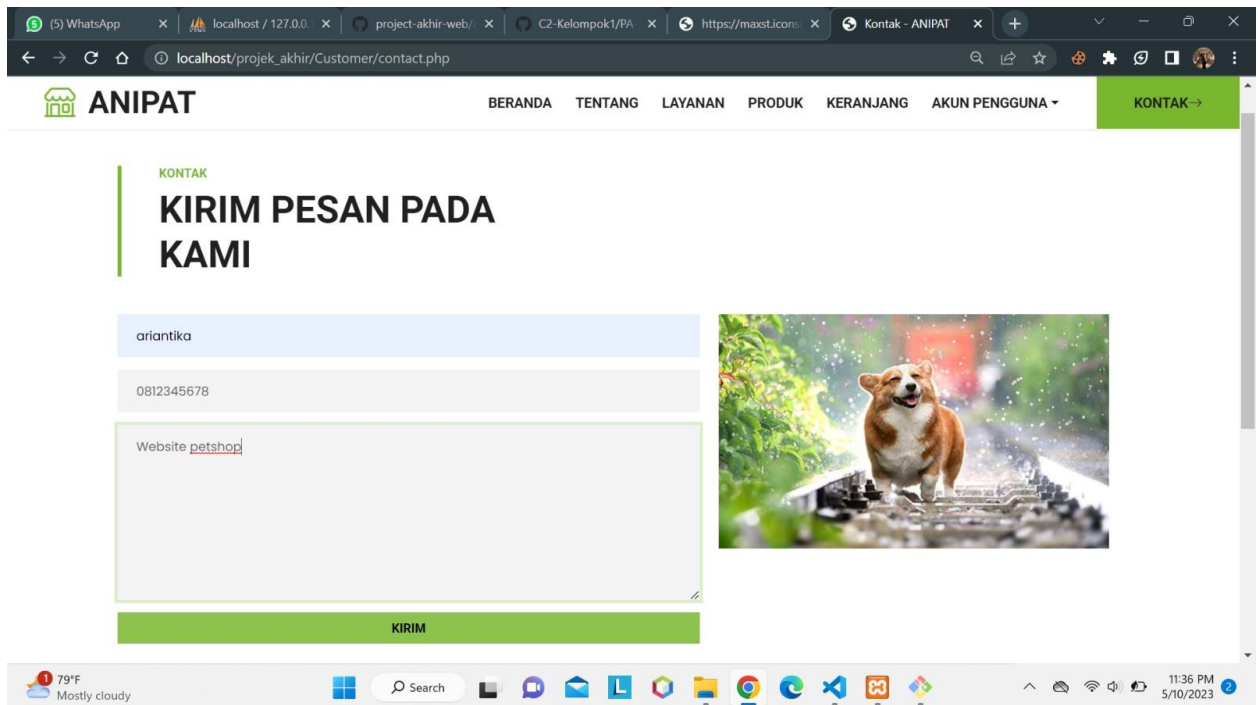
(5) WhatsApp | localhost / 127.0.0.1 | project-akhir-web/ | C2-Kelompok1/PA | https://maxst.icons | Kontak - ANIPAT

localhost/projek_akhir/Customer/contact.php

ANIPAT

BERANDA TENTANG LAYANAN PRODUK KERANJANG AKUN PENGGUNA KONTAK→

KONTAK

KIRIM PESAN PADA KAMI

ariantika

0812345678

Website petshop

KIRIM

79°F
Mostly cloudy

Search

11:36 PM
5/10/2023